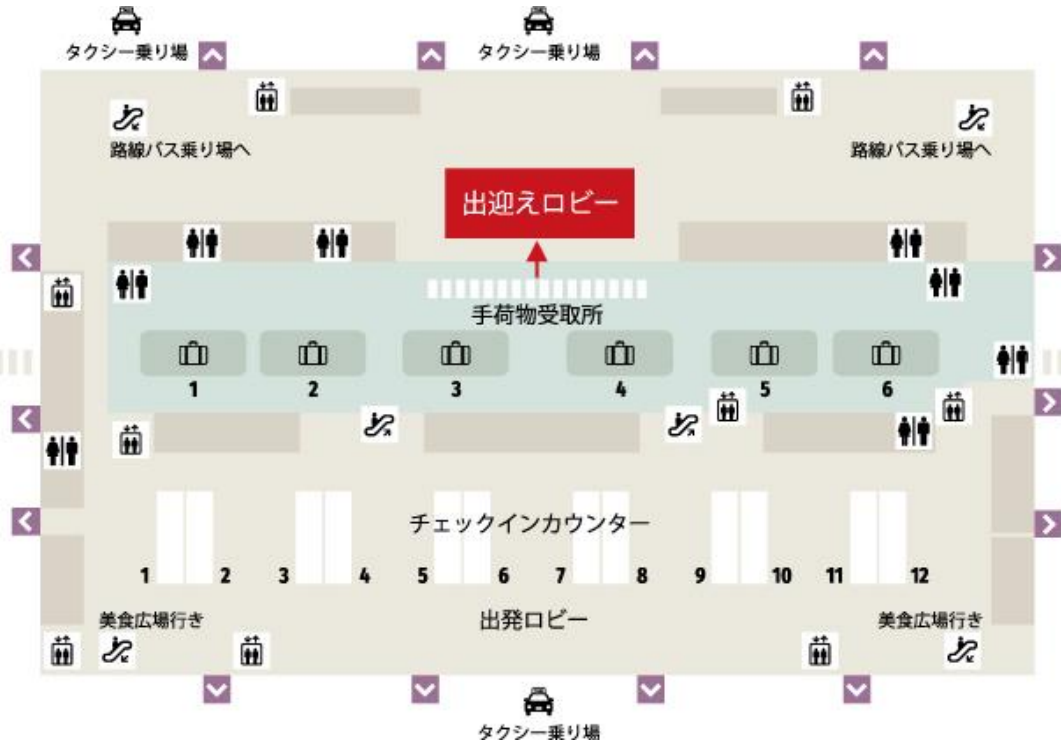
タクシー乗り場

タクシー乗り場

路線バス乗り場へ

路線バス乗り場へ

出迎えロビー

手荷物受取所

1

2

3

4

5

6

チェックインカウンター

1 2 3 4 5 6 7 8 9 10 11 12

美食広場行き

出発ロビー

美食広場行き

タクシー乗り場